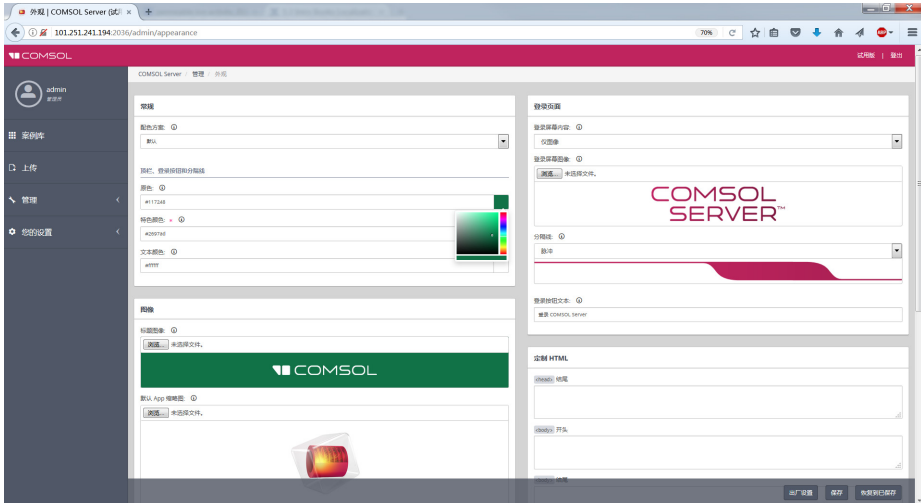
外观 | COMSOL Server (试 ×

101.251.241.194:2036/admin/appearance

70%

COMSOL

试用版 | 登出

admin
管理员

案例库

上传

管理

您的设置

COMSOL Server / 管理 / 外观

常规

配色方案: ⓘ

默认

顶栏、登录按钮和分隔线

颜色: ⓘ

#117245

特色颜色: * ⓘ

#269748

文本颜色: ⓘ

#ffffff

登录页面

登录屏幕内容: ⓘ

仅图像

登录屏幕图像: ⓘ

浏览... 未选择文件。

COMSOL SERVER™

分隔线: ⓘ

卧浪

登录按钮文本: ⓘ

登录 COMSOL Server

图像

标题图像: ⓘ

浏览... 未选择文件。

COMSOL

默认 App 缩略图: ⓘ

浏览... 未选择文件。

定制 HTML

<head> 结尾

<body> 开头

出厂设置

保存

恢复到已保存